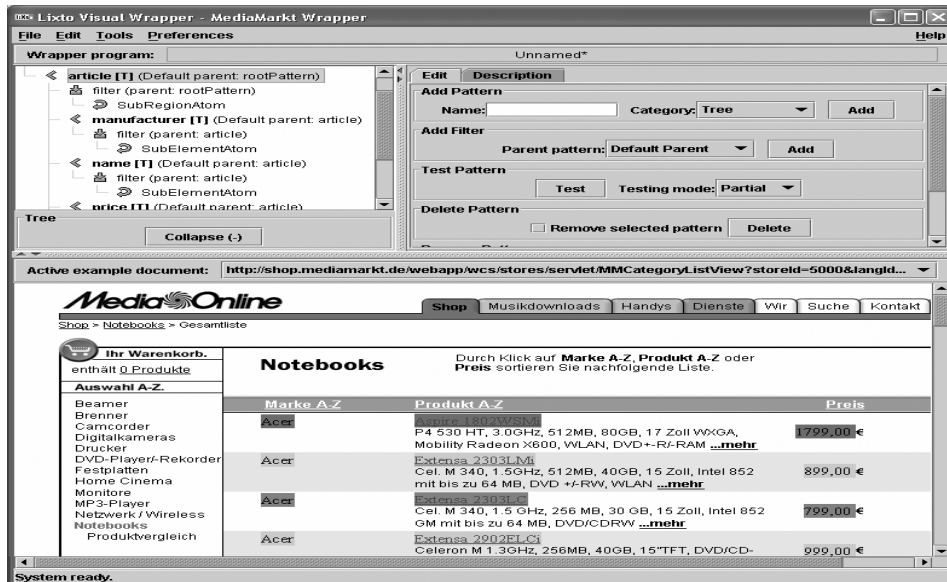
Lixto Visual Wrapper - MediaMarkt Wrapper

File Edit Tools Preferences Help

Wrapper program: Unnamed*

article [T] (Default parent: rootPattern)
filter (parent: rootPattern)
SubRegionAtom
manufacturer [T] (Default parent: article)
filter (parent: article)
SubElementAtom
name [T] (Default parent: article)
filter (parent: article)
SubElementAtom
price [T] (Default parent: article)

Tree
Collapse (-)

Edit Description

Add Pattern
Name: Category: Tree Add

Add Filter
Parent pattern: Default Parent Add

Test Pattern
Test Testing mode: Partial

Delete Pattern
Remove selected pattern Delete

Active example document: http://shop.mediamarkt.de/webapp/wcs/stores/servlet/MMCategoryListView?storeId=5000&langId...

MediaOnline

Shop Musikdownloads Handys Dienste Wir Suche Kontakt

Shop > Notebooks > Gesamtliste

Ihr Warenkorb.
enthält 0 Produkte
Auswahl A-Z.
Beamer
Brenner
Camcorder
Digitalkameras
Drucker
DVD-Player/-Rekorder
Festplatten
Home Cinema
Monitore
MP3-Player
Netzwerk / Wireless
Notebooks
Produktvergleich

Notebooks

Durch Klick auf Marke A-Z, Produkt A-Z oder Preis sortieren Sie nachfolgende Liste.

| Marke A-Z | Produkt A-Z | Preis |
|---|---|---|
| Acer | Aspire 1802WSMi P4 530 HT, 3.0GHz, 512MB, 80GB, 17 Zoll WXGA, Mobility Radeon X600, WLAN, DVD+-R/-RAM ...mehr | 1799,00 € |
| Acer | Extensa 2303LMi Cel. M 340, 1.5GHz, 512MB, 40GB, 15 Zoll, Intel 852 mit bis zu 64 MB, DVD +/-RW, WLAN ...mehr | 899,00 € |
| Acer | Extensa 2303LC Cel. M 340, 1.5 GHz, 256 MB, 30 GB, 15 Zoll, Intel 852 GM mit bis zu 64 MB, DVD/CDRW ...mehr | 799,00 € |
| Acer | Extensa 2902ELCi Celeron M 1.3GHz, 256MB, 40GB, 15"TFT, DVD/CD- | 999,00 € |

System ready.